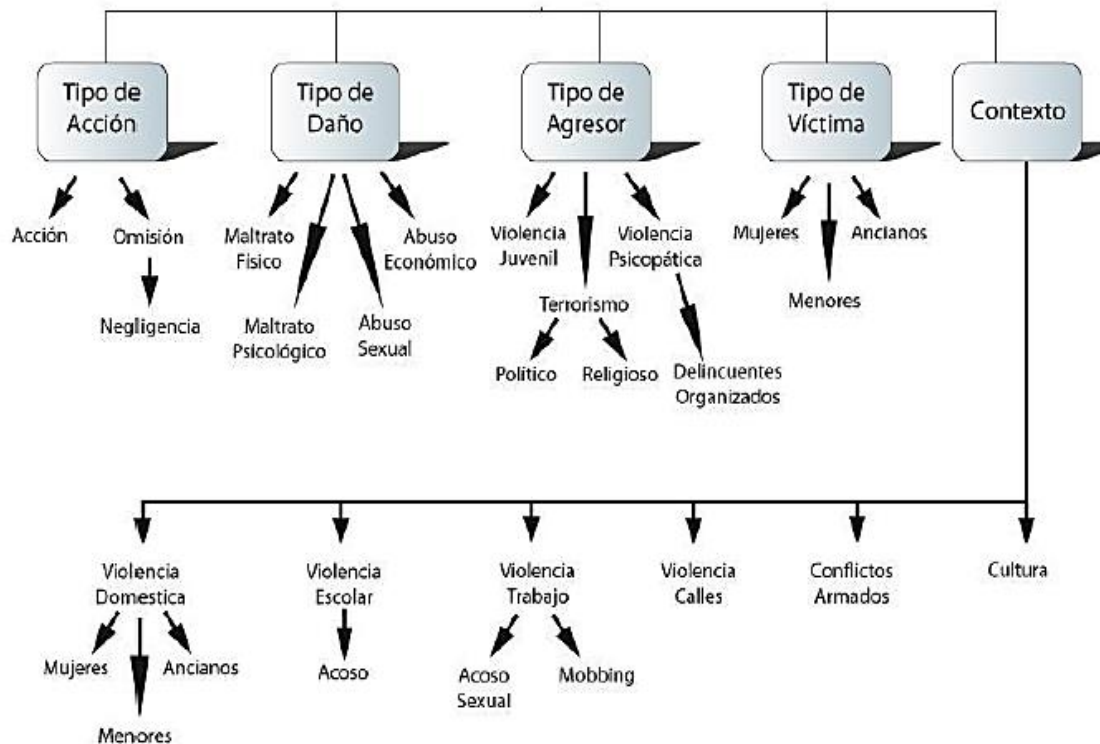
Tipo de Acción

Acción

Omisión

Negligencia

Tipo de Daño

Maltrato Fisico

Maltrato Psicológico

Abuso Sexual

Abuso Económico

Tipo de Agresor

Violencia Juvenil

Terrorismo

Político

Religioso

Violencia Psicopática

Delincuentes Organizados

Tipo de Víctima

Mujeres

Menores

Ancianos

Contexto

Violencia Domestica

Mujeres

Menores

Ancianos

Violencia Escolar

Acoso

Violencia Trabajo

Acoso Sexual

Mobbing

Violencia Calles

Conflictos Armados

Cultura